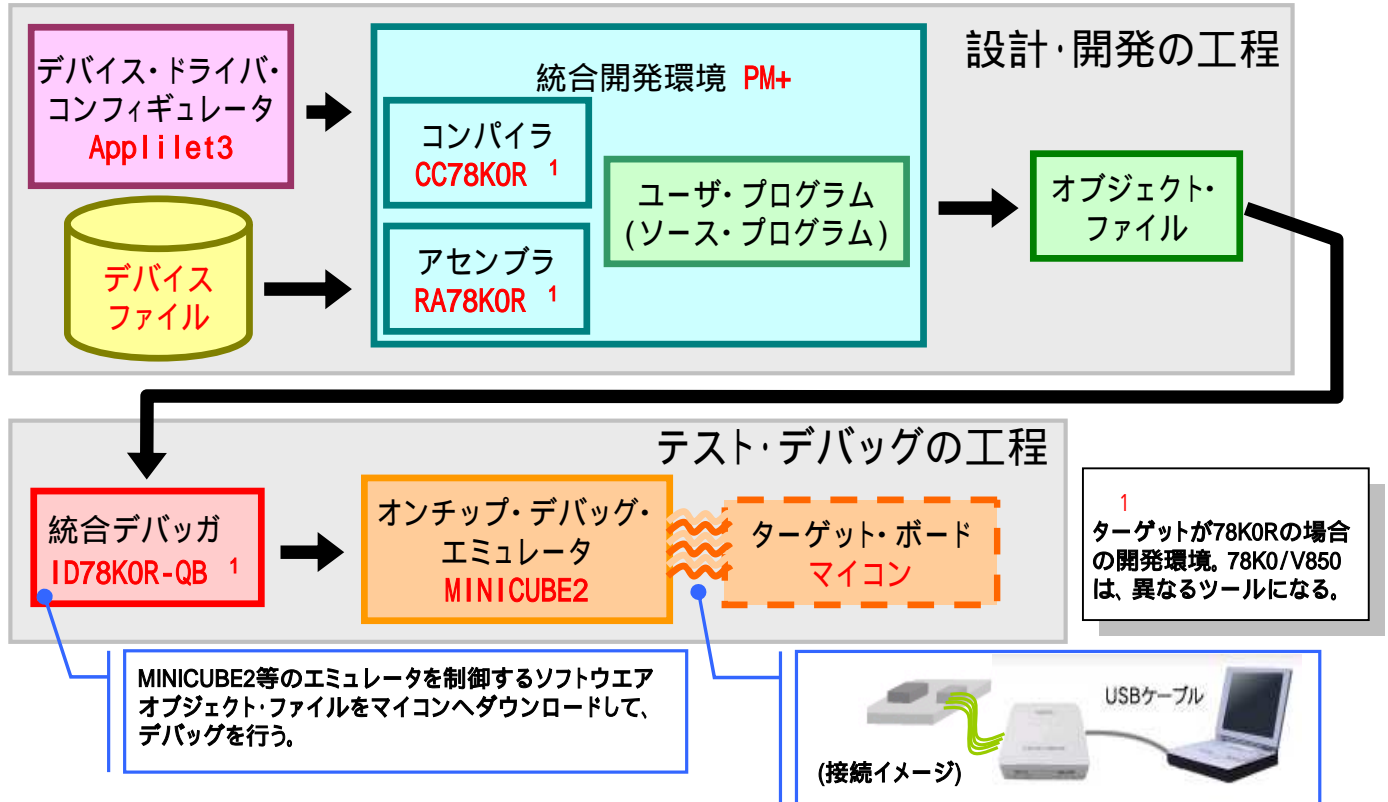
設計･開発の工程

デバイス・ドライバ・コンフィギュレータ
Applilet3

デバイスファイル

統合開発環境 PM+

コンパイラ
CC78K0R 1

アセンブラ
RA78K0R 1

ユーザ・プログラム
(ソース・プログラム)

オブジェクト・ファイル

テスト･デバッグの工程

統合デバッガ
ID78K0R-QB 1

オンチップ・デバッグ・エミュレータ
MINICUBE2

ターゲット・ボード
マイコン

1
ターゲットが78K0Rの場合の開発環境。78K0/V850は、異なるツールになる。

MINICUBE2等のエミュレータを制御するソフトウエア
オブジェクト･ファイルをマイコンへダウンロードして、デバッグを行う。

USBケーブル

(接続イメージ)